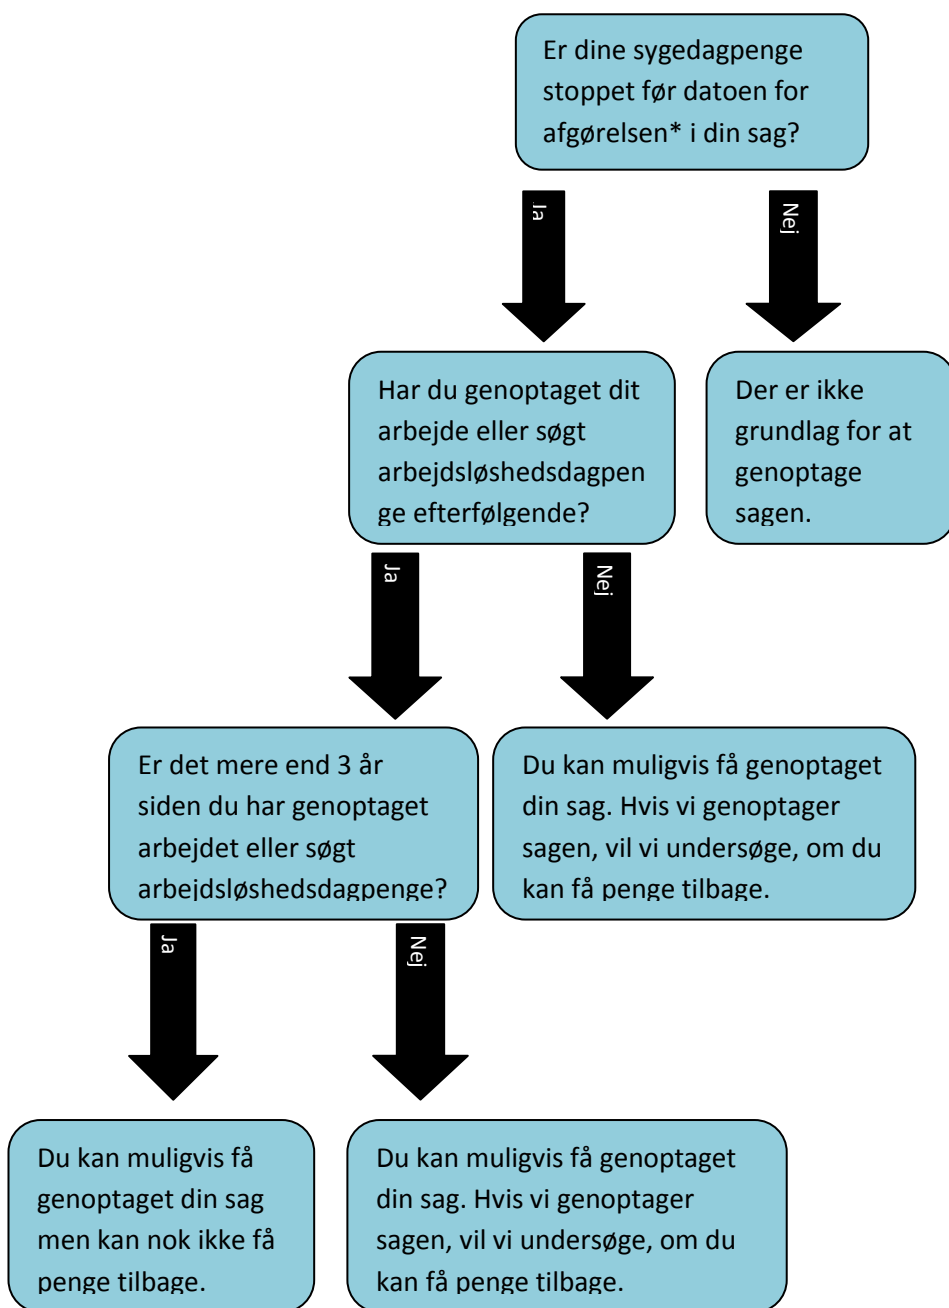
Er dine sygedagpenge stoppet før datoen for afgørelsen* i din sag?

Ja

Nej

Har du genoptaget dit arbejde eller søgt arbejdsløshedsdagpenge efterfølgende?

Der er ikke grundlag for at genoptage sagen.

Ja

Nej

Er det mere end 3 år siden du har genoptaget arbejdet eller søgt arbejdsløshedsdagpenge?

Du kan muligvis få genoptaget din sag. Hvis vi genoptager sagen, vil vi undersøge, om du kan få penge tilbage.

Ja

Nej

Du kan muligvis få genoptaget din sag men kan nok ikke få penge tilbage.

Du kan muligvis få genoptaget din sag. Hvis vi genoptager sagen, vil vi undersøge, om du kan få penge tilbage.